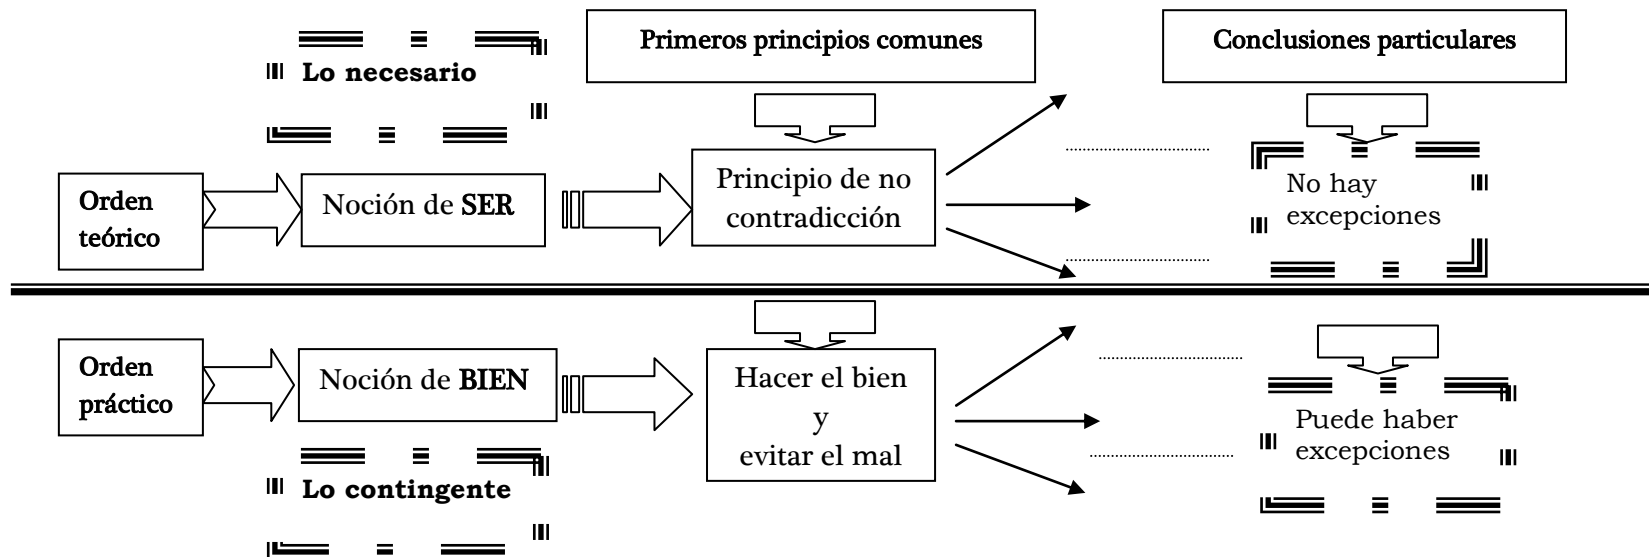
Primeros principios comunes

Conclusiones particulares

Lo necesario

Orden teórico

Noción de SER

Principio de no contradicción

No hay excepciones

Orden práctico

Noción de BIEN

Hacer el bien y evitar el mal

Puede haber excepciones

Lo contingente